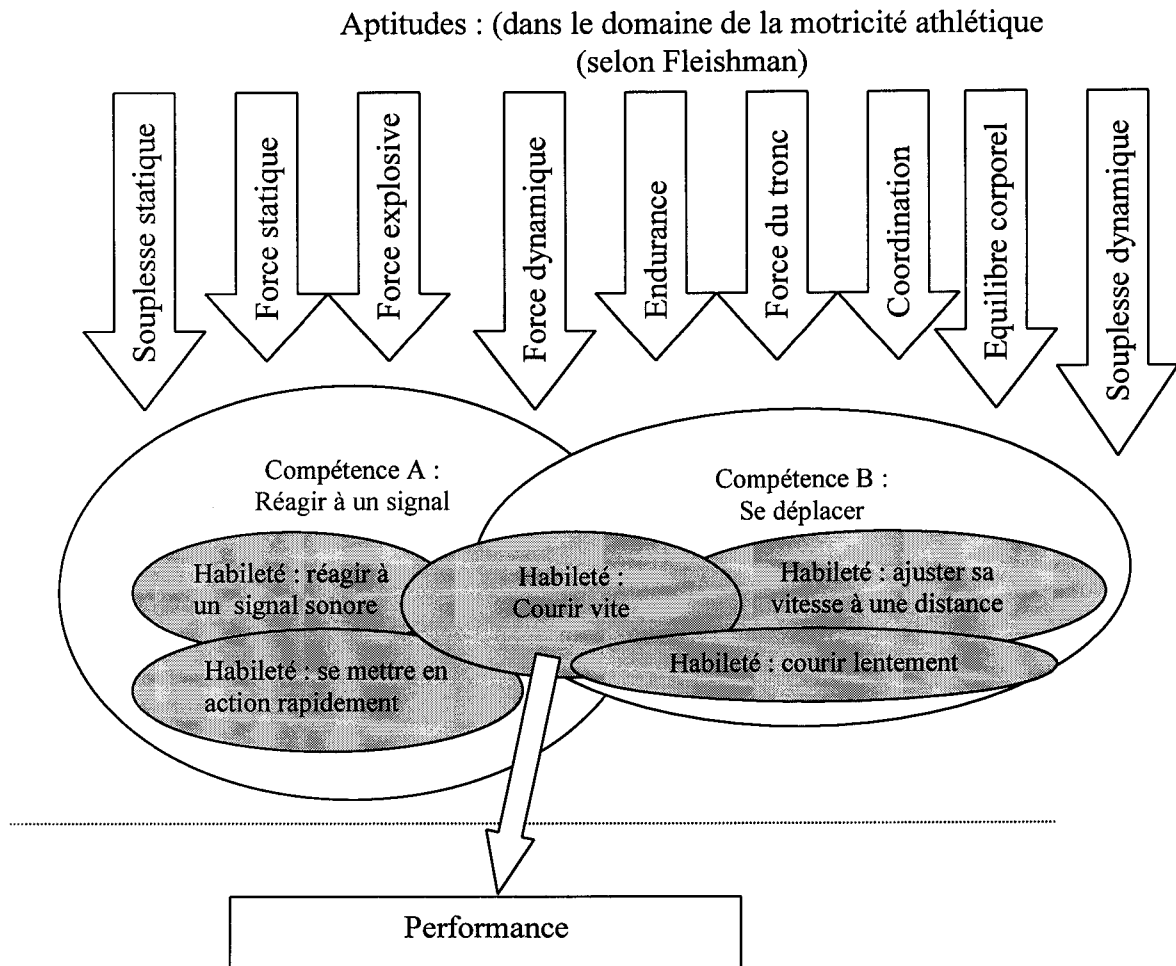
Aptitudes : (dans le domaine de la motricité athlétique (selon Fleishman)

Souplesse statique

Force statique

Force explosive

Force dynamique

Endurance

Force du tronc

Coordination

Equilibre corporel

Souplesse dynamique

Compétence A : Réagir à un signal

Compétence B : Se déplacer

Habileté : réagir à un signal sonore

Habileté : Courir vite

Habileté : ajuster sa vitesse à une distance

Habileté : se mettre en action rapidement

Habileté : courir lentement

Performance